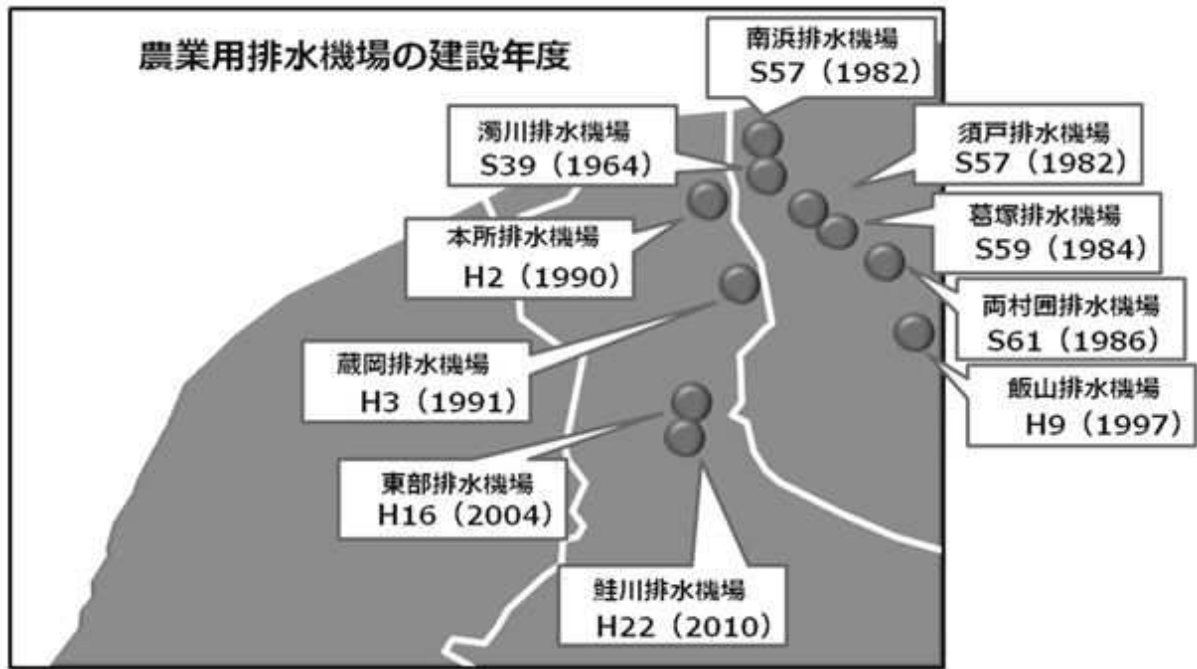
農業用排水機場の建設年度

南浜排水機場
S57（1982）

濁川排水機場
S39（1964）

須戸排水機場
S57（1982）

葛塚排水機場
S59（1984）

本所排水機場
H2（1990）

両村囲排水機場
S61（1986）

蔵岡排水機場
H3（1991）

飯山排水機場
H9（1997）

東部排水機場
H16（2004）

鮭川排水機場
H22（2010）